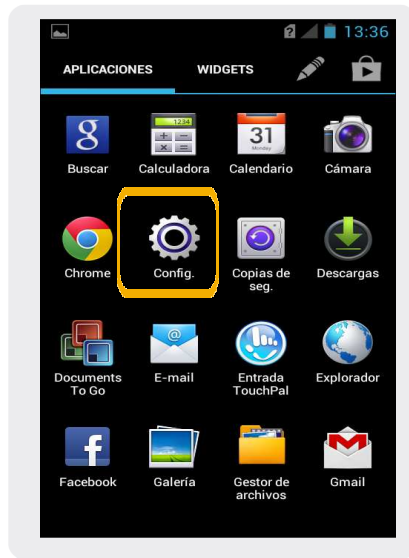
13:36

APLICACIONES WIDGETS

g
Buscar

1234
Calculadora

31
Calendario

Cámara

Chrome

Config.

Copias de seg.

Descargas

Documents To Go

@
E-mail

Entrada TouchPal

Explorador

f
Facebook

Galería

Gestor de archivos

Gmail